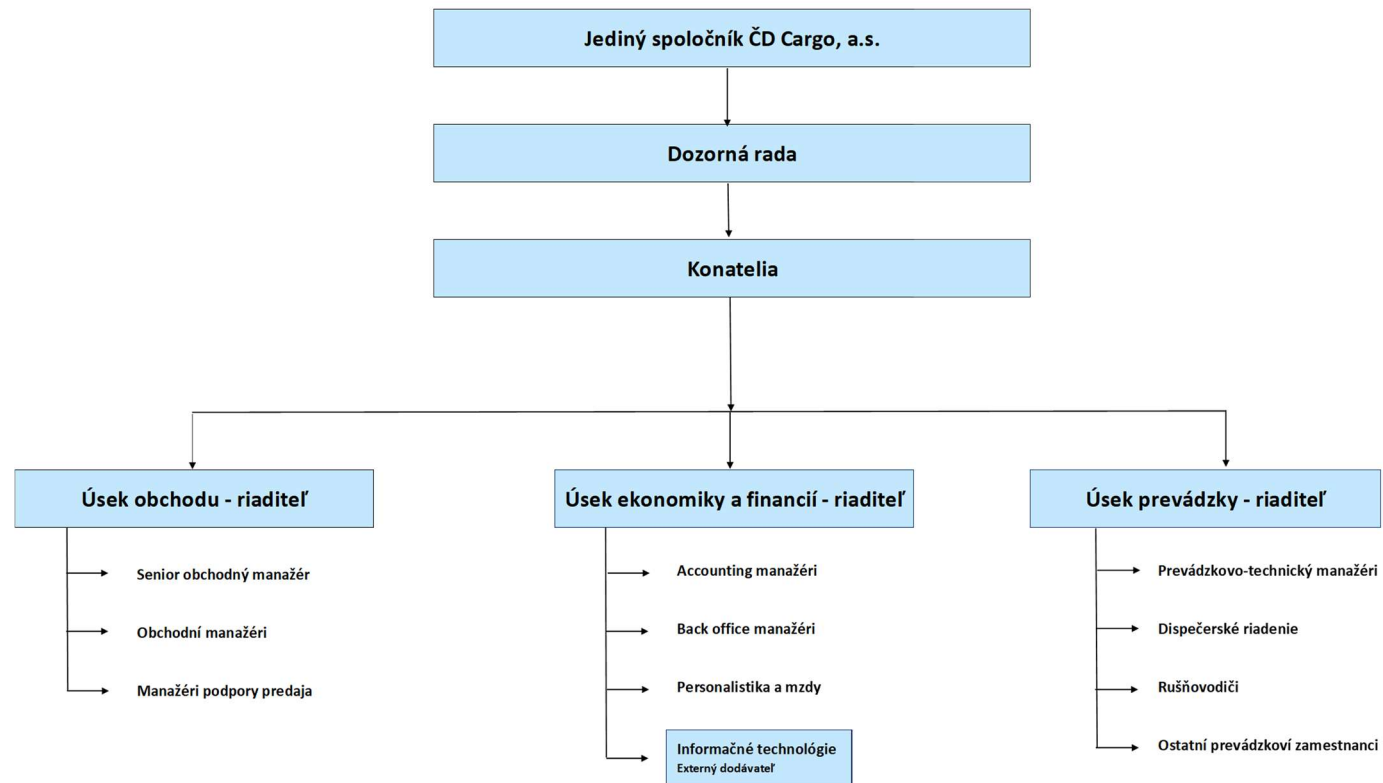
Jediný spoločník ČD Cargo, a.s.

Dozorná rada

Konatelia

Úsek obchodu - riaditeľ

Senior obchodný manažér

Obchodní manažéri

Manažéri podpory predaja

Úsek ekonomiky a financií - riaditeľ

Accounting manažéri

Back office manažéri

Personalistika a mzdy

Informačné technológie
Externý dodávateľ

Úsek prevádzky - riaditeľ

Prevádzkovo-technický manažéri

Dispečerské riadenie

Rušňovodiči

Ostatní prevádzkoví zamestnanci